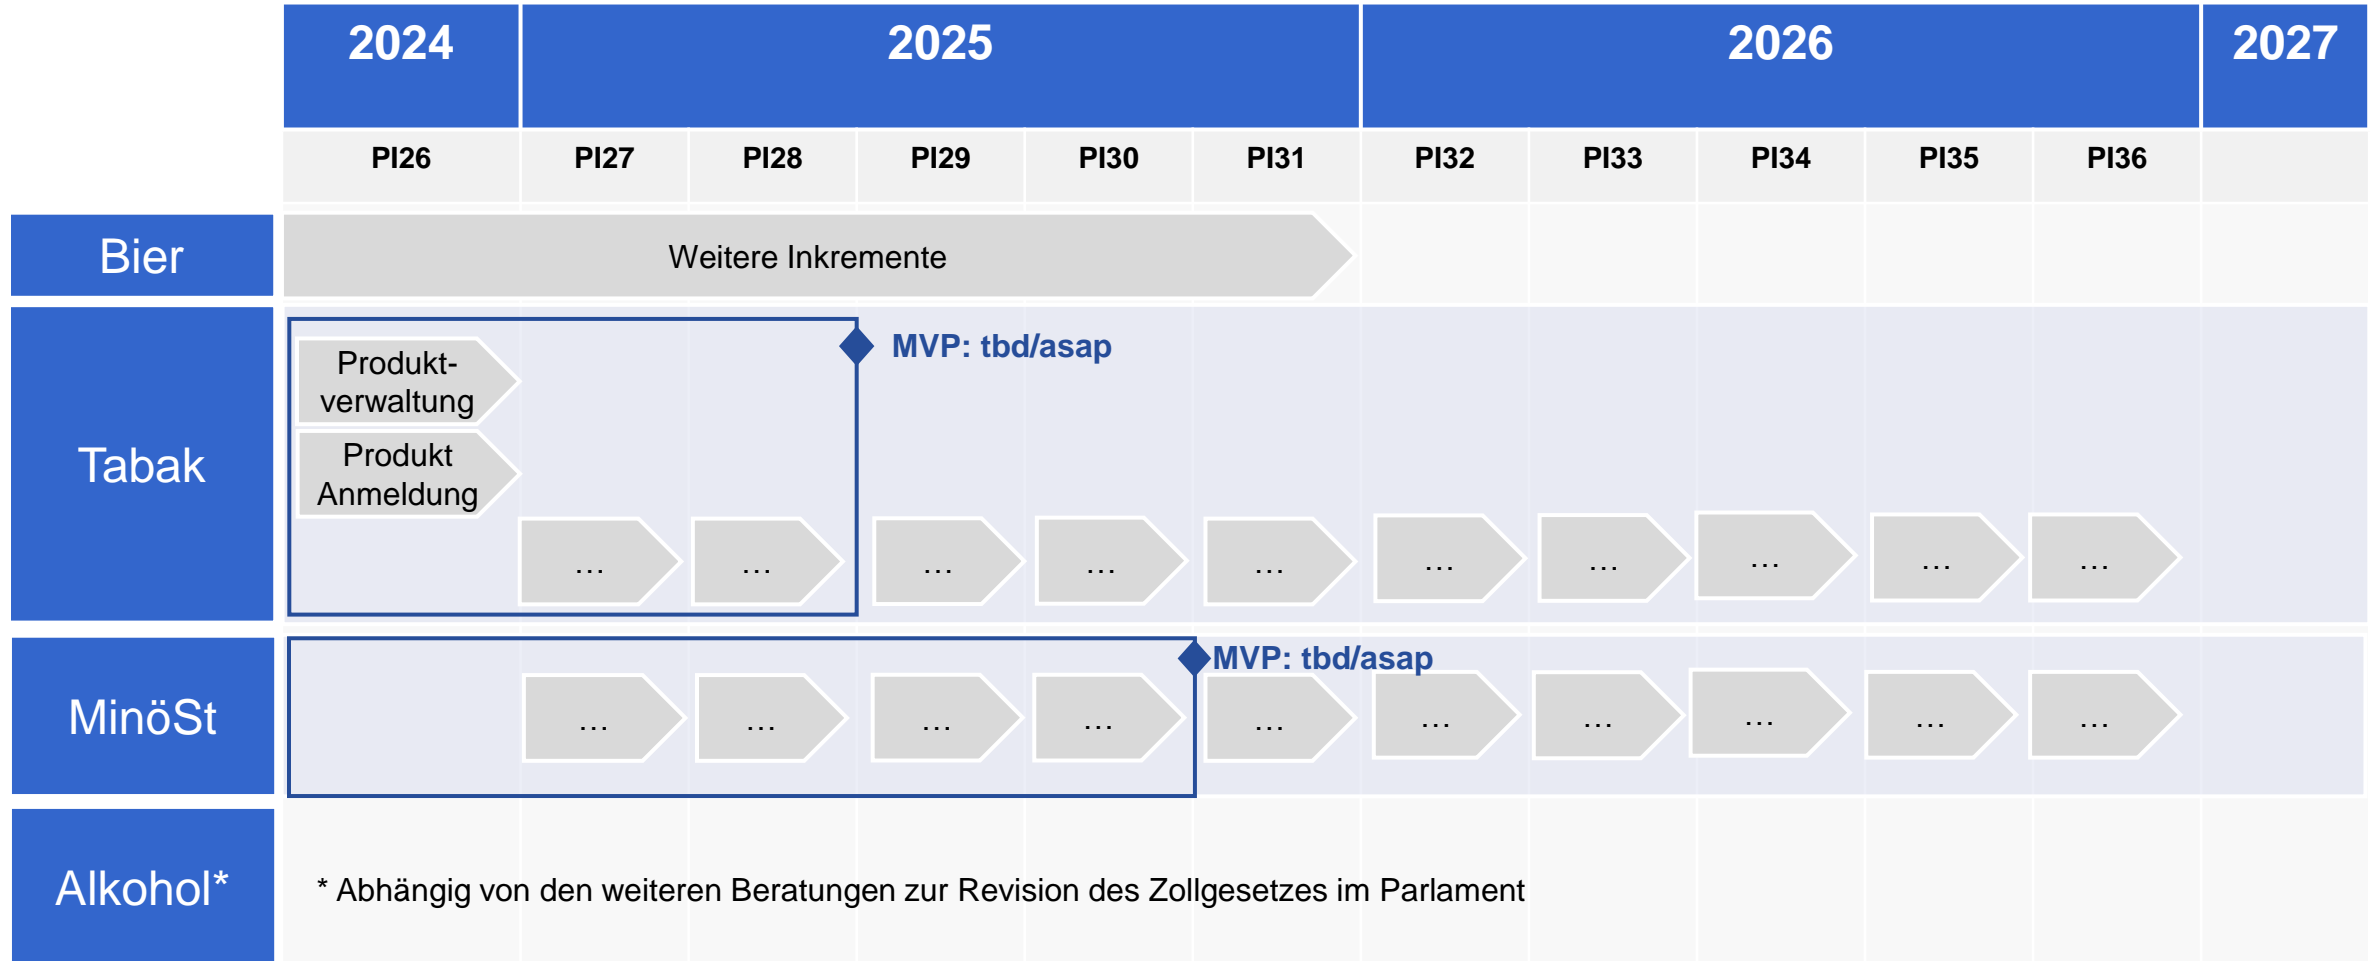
| | 2024 | 2025 | | | | | 2026 | | | | | 2027 |
|---|---|---|---|---|---|---|---|---|---|---|---|---|
| | PI26 | PI27 | PI28 | PI29 | PI30 | PI31 | PI32 | PI33 | PI34 | PI35 | PI36 | |

Bier

Weitere Inkremente

Tabak

Produkt-verwaltung

Produkt Anmeldung

MVP: tbd/asap

… … … … … … … … … …

MinöSt

… … … …

MVP: tbd/asap

… … … … … …

Alkohol*

* Abhängig von den weiteren Beratungen zur Revision des Zollgesetzes im Parlament